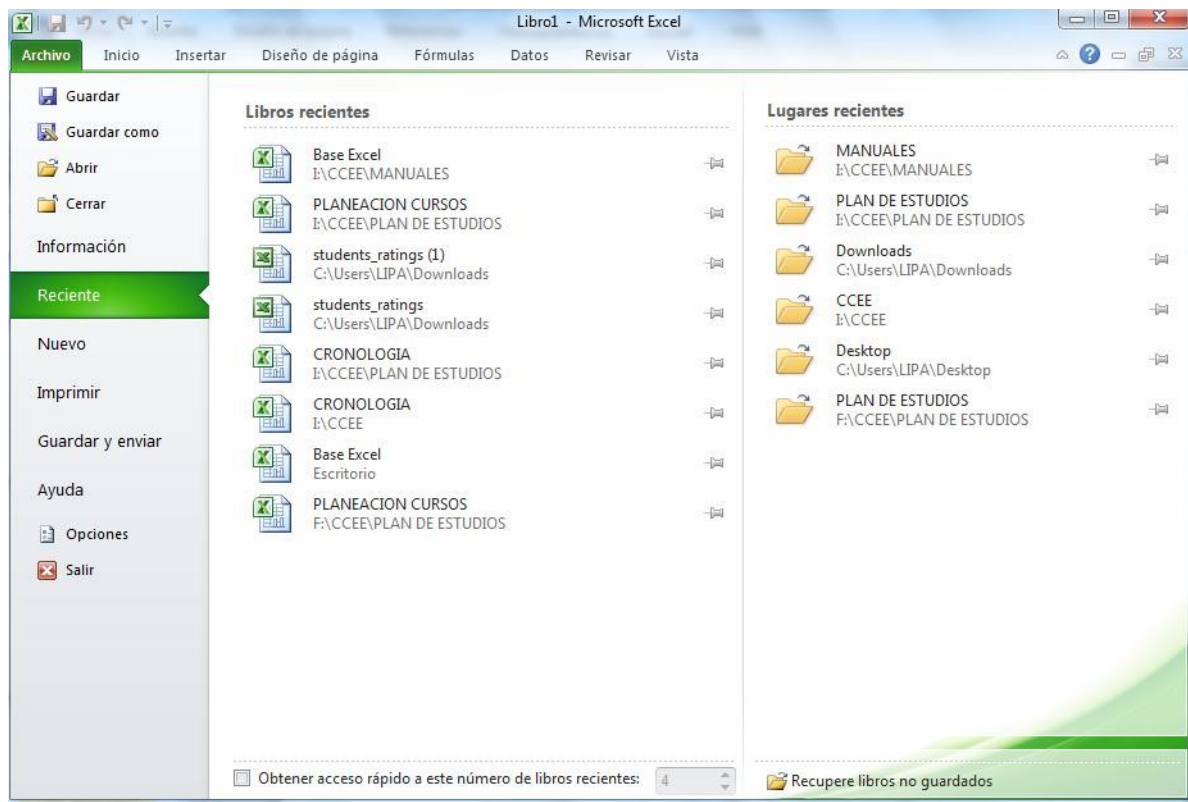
Libro1 - Microsoft Excel

Archivo | Inicio | Insertar | Diseño de página | Fórmulas | Datos | Revisar | Vista

Guardar
Guardar como
Abrir
Cerrar
Información
Reciente
Nuevo
Imprimir
Guardar y enviar
Ayuda
Opciones
Salir

Libros recientes

Base Excel
I:\CCEE\MANUALES

PLANEACION CURSOS
I:\CCEE\PLAN DE ESTUDIOS

students_ratings (1)
C:\Users\LIPA\Downloads

students_ratings
C:\Users\LIPA\Downloads

CRONOLOGIA
I:\CCEE\PLAN DE ESTUDIOS

CRONOLOGIA
I:\CCEE

Base Excel
Escritorio

PLANEACION CURSOS
F:\CCEE\PLAN DE ESTUDIOS

Lugares recientes

MANUALES
I:\CCEE\MANUALES

PLAN DE ESTUDIOS
I:\CCEE\PLAN DE ESTUDIOS

Downloads
C:\Users\LIPA\Downloads

CCEE
I:\CCEE

Desktop
C:\Users\LIPA\Desktop

PLAN DE ESTUDIOS
F:\CCEE\PLAN DE ESTUDIOS

Obtener acceso rápido a este número de libros recientes: 4

Recupere libros no guardados